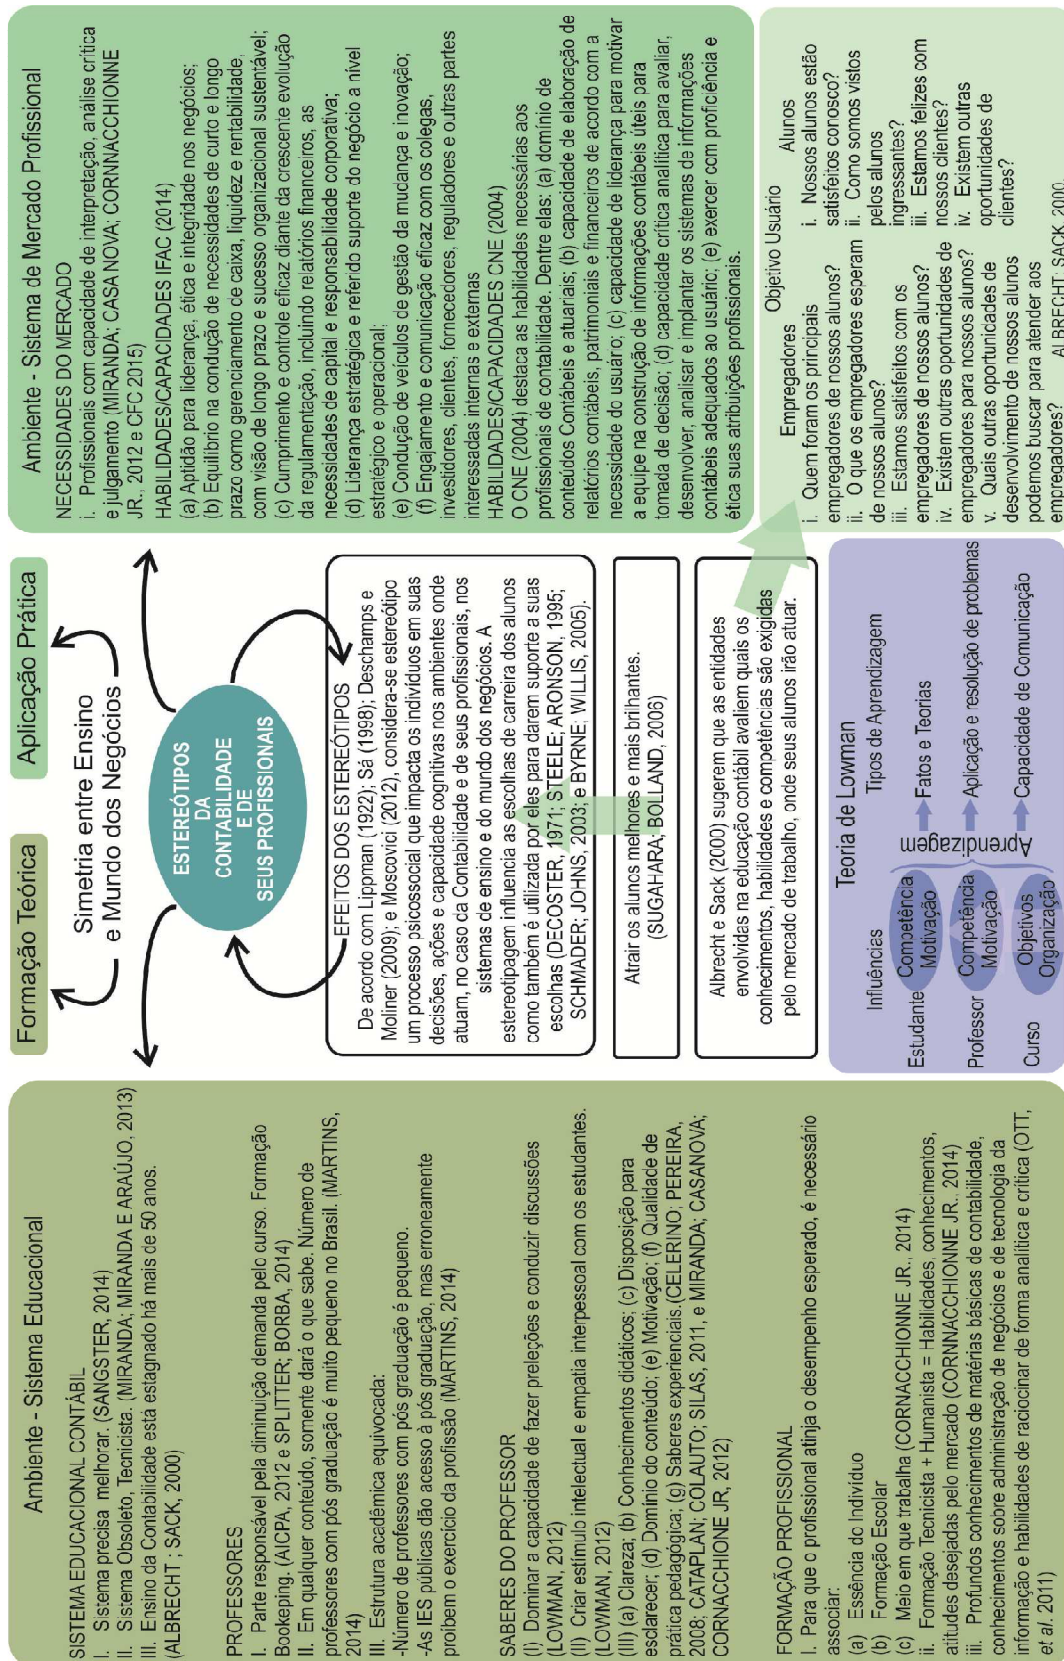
Ambiente - Sistema Educacional

SISTEMA EDUCACIONAL CONTÁBIL
I. Sistema precisa melhorar. (SANGSTER, 2014)
II. Sistema Obsoleto, Tecnicista. (MIRANDA; MIRANDA E ARAÚJO, 2013)
III. Ensino da Contabilidade está estagnado há mais de 50 anos. (ALBRECHT ; SACK, 2000)

PROFESSORES
I. Parte responsável pela diminuição demanda pelo curso. Formação Bookeping. (AICPA, 2012 e SPLITTER; BORBA, 2014)
II. Em qualquer conteúdo, somente dará o que sabe. Número de professores com pós graduação é muito pequeno no Brasil. (MARTINS, 2014)
III. Estrutura acadêmica equivocada:
-Número de professores com pós graduação é pequeno.
-As IES públicas dão acesso à pós graduação, mas erroneamente proibem o exercício da profissão (MARTINS, 2014)

SABERES DO PROFESSOR
(I) Dominar a capacidade de fazer preleções e conduzir discussões (LOWMAN, 2012)
(II) Criar estímulo intelectual e empatia interpessoal com os estudantes. (LOWMAN, 2012)
(III) (a) Clareza; (b) Conhecimentos didáticos; (c) Disposição para esclarecer; (d) Domínio do conteúdo; (e) Motivação; (f) Qualidade de prática pedagógica; (g) Saberes experienciais. (CELERINO; PEREIRA, 2008; CATAPLAN; COLAUTO; SILAS, 2011, e MIRANDA; CASANOVA; CORNACCHIONE JR, 2012)

FORMAÇÃO PROFISSIONAL
I. Para que o profissional atinja o desempenho esperado, é necessário associar:
(a) Essência do Indivíduo
(b) Formação Escolar
(c) Meio em que trabalha (CORNACCHIONE JR., 2014)
ii. Formação Tecnicista + Humanista = Habilidades, conhecimentos, atitudes desejadas pelo mercado (CORNACCHIONE JR., 2014)
iii. Profundos conhecimentos de matérias básicas de contabilidade, conhecimentos sobre administração de negócios e de tecnologia da informação e habilidades de raciocinar de forma analítica e crítica (OTT, et al, 2011)

Formação Teórica

Aplicação Prática

Simetria entre Ensino e Mundo dos Negócios

ESTEREÓTIPOS DA CONTABILIDADE E DE SEUS PROFISSIONAIS

EFEITOS DOS ESTEREÓTIPOS
De acordo com Lippman (1922); Sá (1998); Deschamps e Moliner (2009); e Moscovici (2012), considera-se estereótipo um processo psicossocial que impacta os indivíduos em suas decisões, ações e capacidade cognitivas nos ambientes onde atuam, no caso da Contabilidade e de seus profissionais, nos sistemas de ensino e do mundo dos negócios. A estereotipagem influencia as escolhas de carreira dos alunos como também é utilizada por eles para darem suporte a suas escolhas (DECOSTER, 1971; STEELE; ARONSON, 1995; SCHMADER; JOHNS, 2003; e BYRNE; WILLIS, 2005).

Atrair os alunos melhores e mais brilhantes. (SUGAHARA; BOLLAND, 2006)

Albrecht e Sack (2000) sugerem que as entidades envolvidas na educação contábil avaliem quais os conhecimentos, habilidades e competências são exigidas pelo mercado de trabalho, onde seus alunos irão atuar.

Teoria de Lowman
Influências
Tipos de Aprendizagem
Estudante Competência Motivação
Professor Competência Motivação
Curso Objetivos Organização
Aprendizagem
Fatos e Teorias
Aplicação e resolução de problemas
Capacidade de Comunicação

Ambiente - Sistema de Mercado Profissional

NECESSIDADES DO MERCADO
i. Profissionais com capacidade de interpretação, análise crítica e julgamento (MIRANDA; CASA NOVA; CORNACCHIONE JR., 2012 e CFC 2015)
HABILIDADES/CAPACIDADES IFAC (2014)
(a) Aptidão para liderança, ética e integridade nos negócios;
(b) Equilíbrio na condução de necessidades de curto e longo prazo como gerenciamento de caixa, liquidez e rentabilidade, com visão de longo prazo e sucesso organizacional sustentável;
(c) Cumprimento e controle eficaz diante da crescente evolução da regulamentação, incluindo relatórios financeiros, as necessidades de capital e responsabilidade corporativa;
(d) Liderança estratégica e referido suporte do negócio a nível estratégico e operacional;
(e) Condução de veículos de gestão da mudança e inovação;
(f) Engajamento e comunicação eficaz com os colegas, investidores, clientes, fornecedores, reguladores e outras partes interessadas internas e externas
HABILIDADES/CAPACIDADES CNE (2004)
O CNE (2004) destaca as habilidades necessárias aos profissionais de contabilidade. Dentre elas: (a) domínio de conteúdos Contábeis e atuariais; (b) capacidade de elaboração de relatórios contábeis, patrimoniais e financeiros de acordo com a necessidade do usuário; (c) capacidade de liderança para motivar a equipe na construção de informações contábeis úteis para tomada de decisão; (d) capacidade crítica analítica para avaliar, desenvolver, analisar e implantar os sistemas de informações contábeis adequados ao usuário; (e) exercer com proficiência e ética suas atribuições profissionais.

Objetivo Usuário
Empregadores
i. Quem foram os principais empregadores de nossos alunos?
ii. O que os empregadores esperam de nossos alunos?
iii. Estamos satisfeitos com os empregadores de nossos alunos?
iv. Existem outras oportunidades de empregadores para nossos alunos?
v. Quais outras oportunidades de desenvolvimento de nossos alunos podemos buscar para atender aos empregadores?
Alunos
i. Nossos alunos estão satisfeitos conosco?
ii. Como somos vistos pelos alunos ingressantes?
iii. Estamos felizes com nossos clientes?
iv. Existem outras oportunidades de clientes?
ALBRECHT; SACK, 2000.